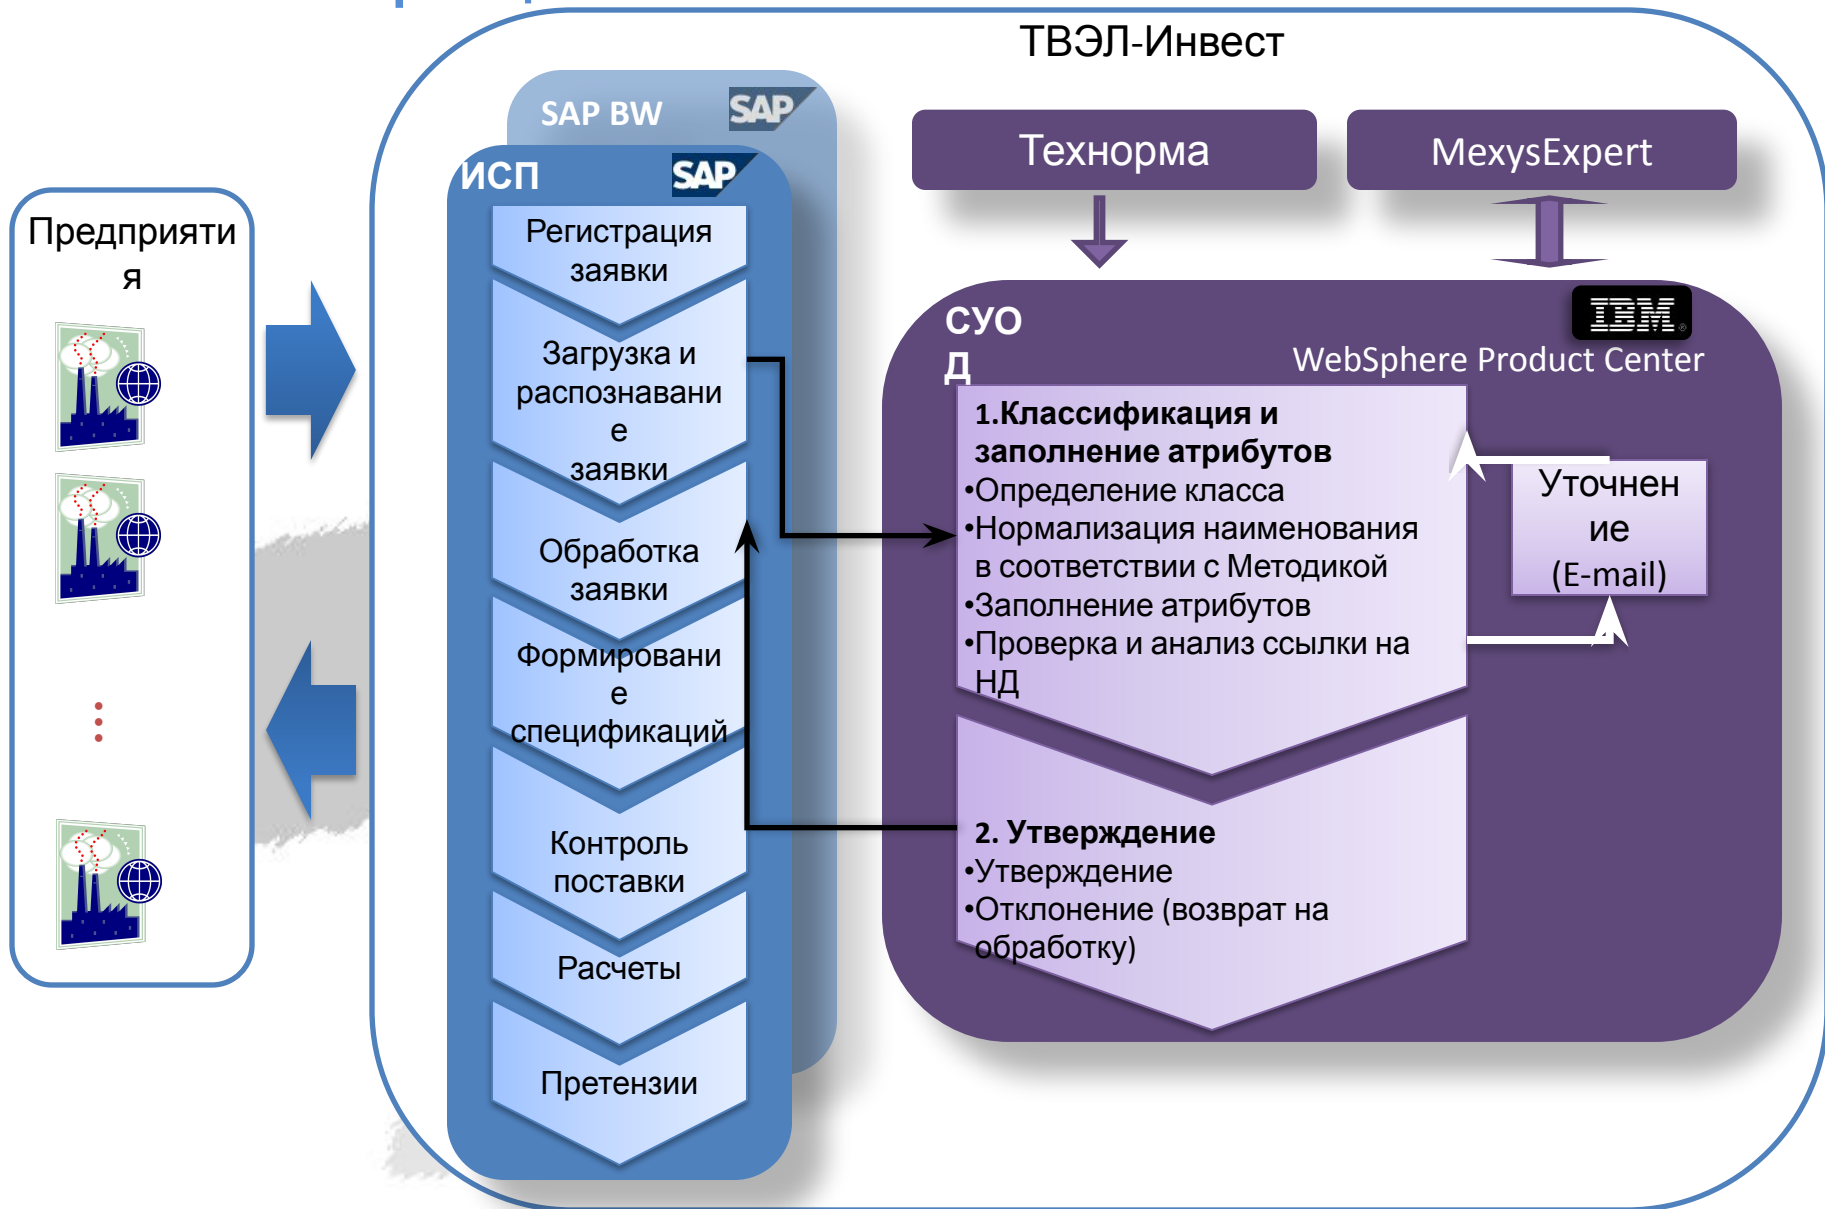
ТВЭЛ-Инвест

Предприятия

SAP BW SAP

ИСП SAP

Регистрация заявки

Загрузка и распознавание заявки

Обработка заявки

Формирование спецификаций

Контроль поставки

Расчеты

Претензии

Технорма

MexysExpert

СУОД

IBM

WebSphere Product Center

**1.Классификация и заполнение атрибутов**
•Определение класса
•Нормализация наименования в соответствии с Методикой
•Заполнение атрибутов
•Проверка и анализ ссылки на НД

Уточнение (E-mail)

**2. Утверждение**
•Утверждение
•Отклонение (возврат на обработку)